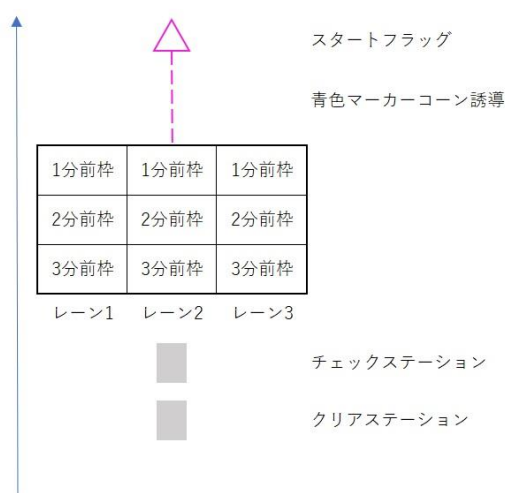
スタートフラッグ

青色マーカーコーン誘導

| 1分前枠 | 1分前枠 | 1分前枠 |
|---|---|---|
| 2分前枠 | 2分前枠 | 2分前枠 |
| 3分前枠 | 3分前枠 | 3分前枠 |

レーン1 レーン2 レーン3

チェックステーション

クリアステーション